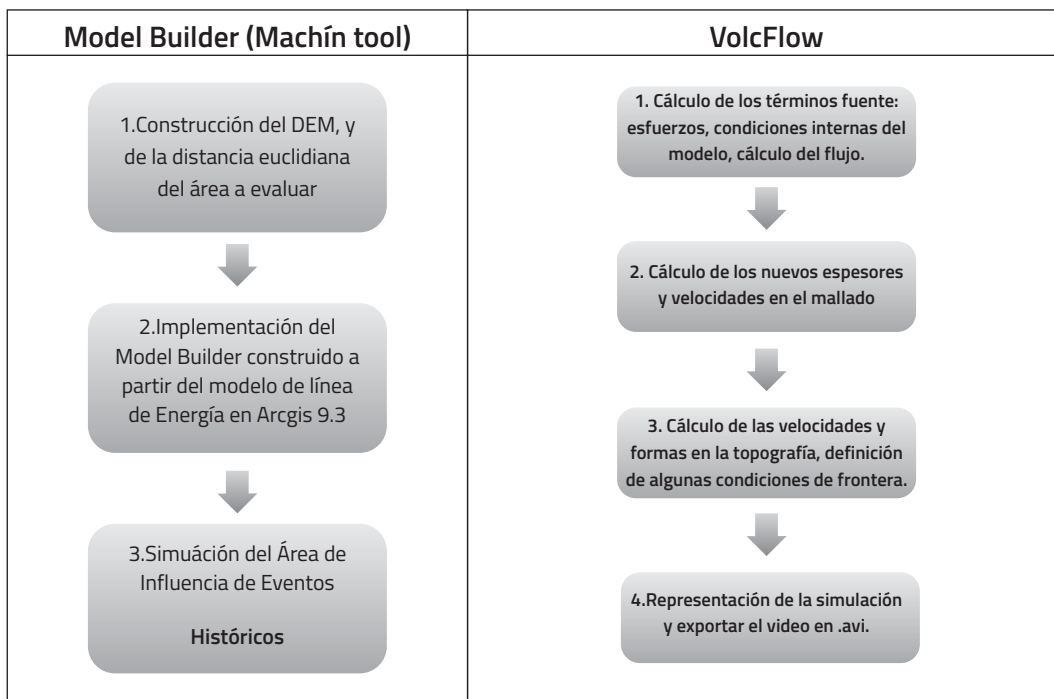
| Model Builder (Machín tool) | VolcFlow |
|---|---|
| 1.Construcción del DEM, y de la distancia euclidiana del área a evaluar | 1. Cálculo de los términos fuente: esfuerzos, condiciones internas del modelo, cálculo del flujo. |
| 2.Implementación del Model Builder construido a partir del modelo de línea de Energía en Arcgis 9.3 | 2. Cálculo de los nuevos espesores y velocidades en el mallado |
| 3.Simuación del Área de Influencia de Eventos Históricos | 3. Cálculo de las velocidades y formas en la topografía, definición de algunas condiciones de frontera. |
| | 4.Representación de la simulación y exportar el video en .avi. |